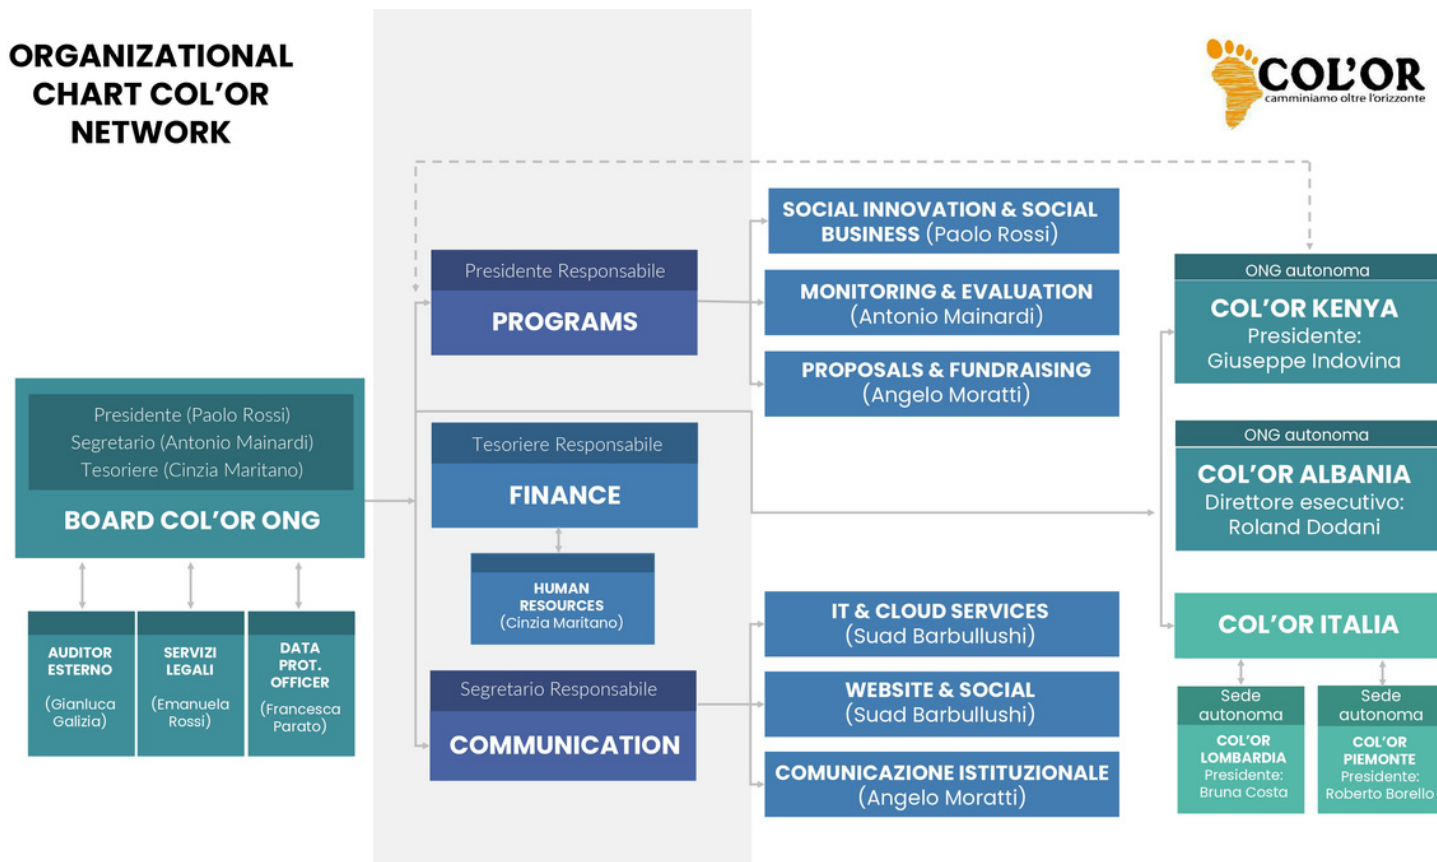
ORGANIZATIONAL CHART COL'OR NETWORK

COL'OR
camminiamo oltre l'orizzonte

Presidente (Paolo Rossi)
Segretario (Antonio Mainardi)
Tesoriere (Cinzia Maritano)

BOARD COL'OR ONG

AUDITOR ESTERNO
(Gianluca Galizia)

SERVIZI LEGALI
(Emanuela Rossi)

DATA PROT. OFFICER
(Francesca Parato)

Presidente Responsabile
PROGRAMS

Tesoriere Responsabile
FINANCE

HUMAN RESOURCES
(Cinzia Maritano)

Segretario Responsabile
COMMUNICATION

SOCIAL INNOVATION & SOCIAL BUSINESS (Paolo Rossi)

MONITORING & EVALUATION
(Antonio Mainardi)

PROPOSALS & FUNDRAISING
(Angelo Moratti)

IT & CLOUD SERVICES
(Suad Barbullushi)

WEBSITE & SOCIAL
(Suad Barbullushi)

COMUNICAZIONE ISTITUZIONALE
(Angelo Moratti)

ONG autonoma
COL'OR KENYA
Presidente:
Giuseppe Indovina

ONG autonoma
COL'OR ALBANIA
Direttore esecutivo:
Roland Dodani

COL'OR ITALIA

Sede autonoma
COL'OR LOMBARDIA
Presidente:
Bruna Costa

Sede autonoma
COL'OR PIEMONTE
Presidente:
Roberto Borello